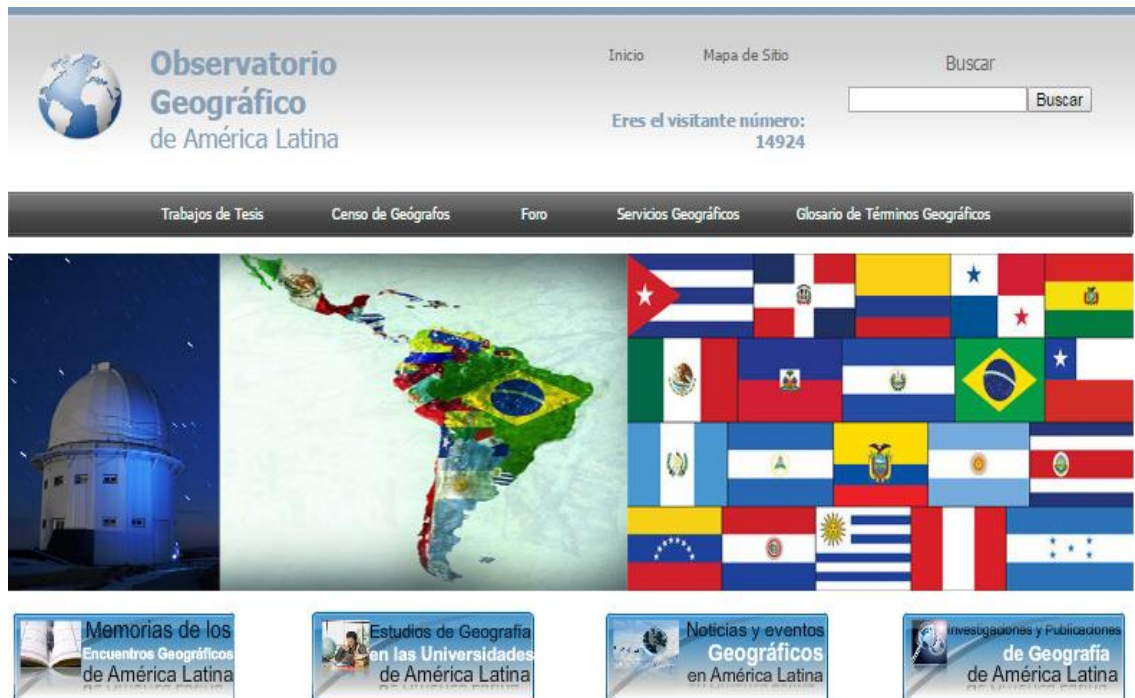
Observatorio Geográfico de América Latina

Inicio Mapa de Sitio

Eres el visitante número: 14924

Buscar

Buscar

Trabajos de Tesis Censo de Geógrafos Foro Servicios Geográficos Glosario de Términos Geográficos

Memorias de los Encuentros Geográficos de América Latina

Estudios de Geografía en las Universidades de América Latina

Noticias y eventos Geográficos en América Latina

Investigaciones y Publicaciones de Geografía de América Latina